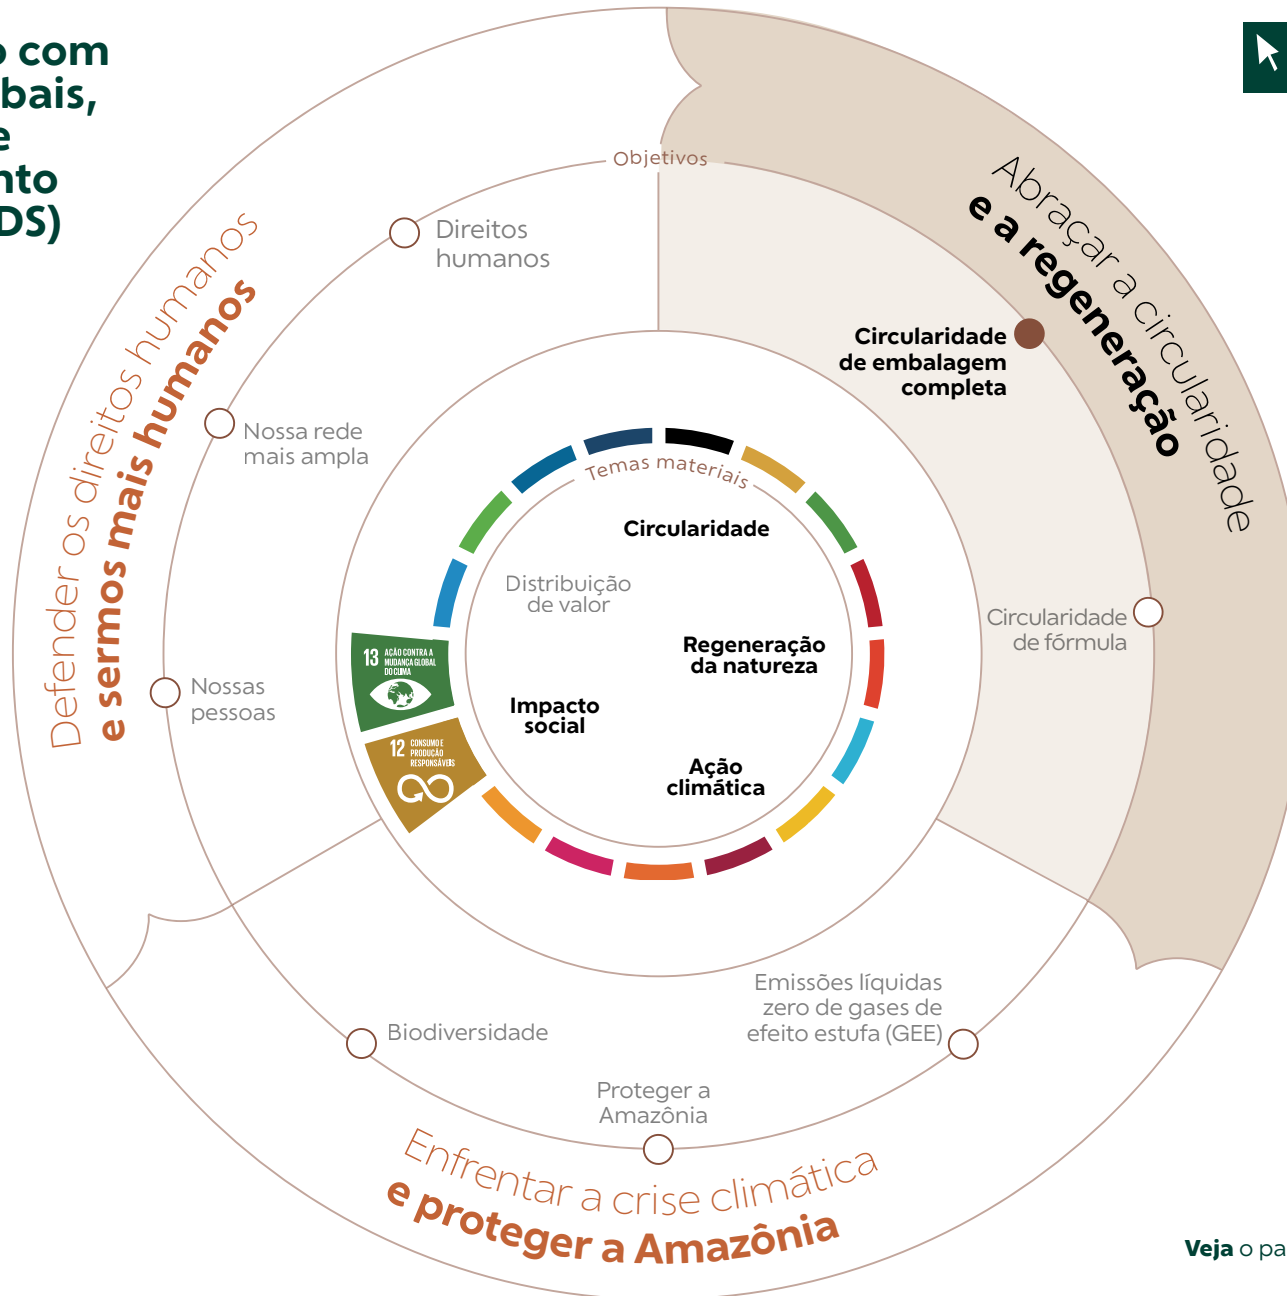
o com
bais,
e
nto
DS)

Objetivos

Direitos humanos

Nossa rede mais ampla

Nossas pessoas

Defender os direitos humanos
e sermos mais humanos

Abraçar a circularidade
e a regeneração

Circularidade de embalagem completa

Circularidade de fórmula

Temas materiais

Circularidade

Distribuição de valor

Regeneração da natureza

Impacto social

Ação climática

13 AÇÃO CONTRA A MUDANÇA GLOBAL DO CLIMA

12 CONSUMO E PRODUÇÃO RESPONSÁVEIS

Emissões líquidas zero de gases de efeito estufa (GEE)

Biodiversidade

Proteger a Amazônia

Enfrentar a crise climática
e proteger a Amazônia

Veja o pa